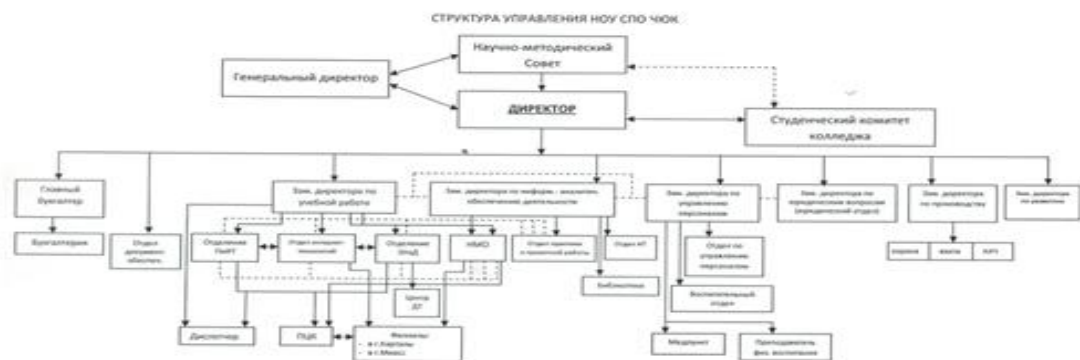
СТРУКТУРА УПРАВЛЕНИЯ НОУ СПО ЧЮК

Научно-методический Совет

Генеральный директор

ДИРЕКТОР

Студенческий комитет колледжа

Главный бухгалтер

Бухгалтерия

Отдел документ. обеспеч.

Зам. директора по учебной работе

Зам. директора по информ.- аналитич. обеспечению деятельности

Зам. директора по управлению персоналом

Зам. директора по юридическим вопросам (юридический отдел)

Зам. директора по производству

Зам. директора по развитию

Отделение ПиИТ

Отдел интернет технологий

Отделение ЭПиД

НМО

Отдел практики и проектной работы

Отдел ИТ

Отдел по управлению персоналом

Воспитательный отдел

Библиотека

Центр ДТ

Диспетчер

ПЦК

Филиалы
- в г.Карталы
- в г.Миасс

Медпункт

Преподаватель физ. воспитания

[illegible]

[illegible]

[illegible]